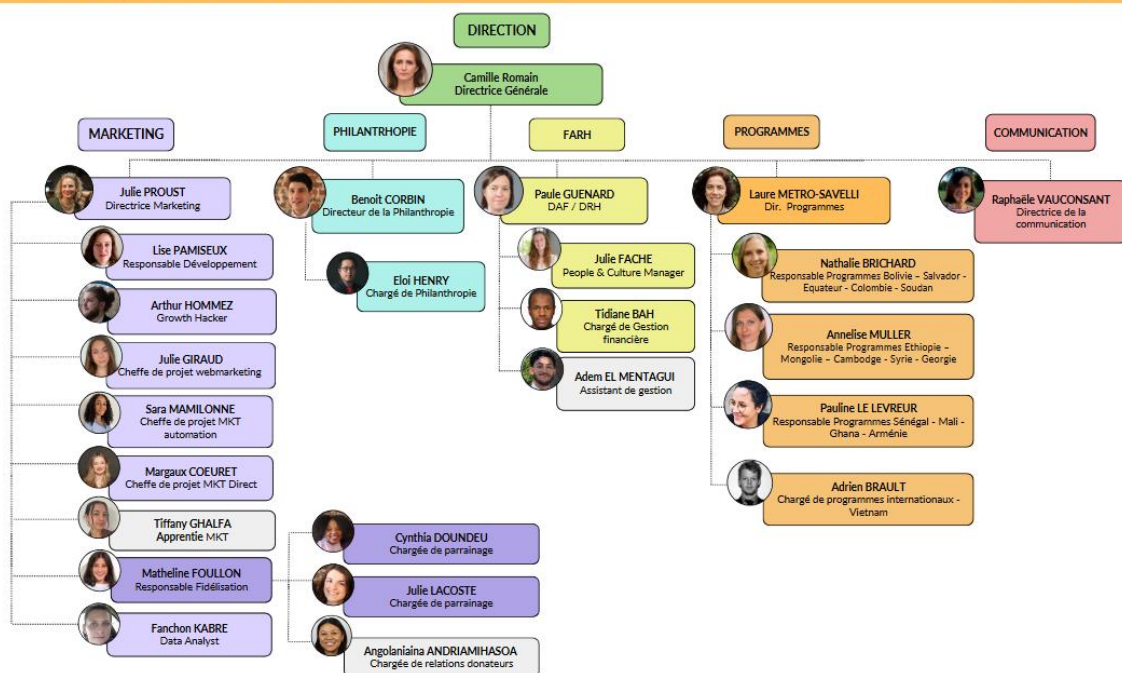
DIRECTION

Camille Romain
Directrice Générale

MARKETING

PHILANTRHOPIE

FARH

PROGRAMMES

COMMUNICATION

Julie PROUST
Directrice Marketing

Benoît CORBIN
Directeur de la Philanthropie

Paule GUENARD
DAF / DRH

Laure METRO-SAVELLI
Dir. Programmes

Raphaële VAUCONSANT
Directrice de la communication

Lise PAMISEUX
Responsable Développement

Arthur HOMMEZ
Growth Hacker

Julie GIRAUD
Cheffe de projet webmarketing

Sara MAMILONNE
Cheffe de projet MKT automation

Margaux COEURET
Cheffe de projet MKT Direct

Tiffany GHALFA
Apprentie MKT

Matheline FOULLON
Responsable Fidélisation

Fanchon KABRE
Data Analyst

Eloi HENRY
Chargé de Philanthropie

Julie FACHE
People & Culture Manager

Tidiane BAH
Chargé de Gestion financière

Adem EL MENTAGUI
Assistant de gestion

Nathalie BRICHARD
Responsable Programmes Bolivie - Salvador - Equateur - Colombie - Soudan

Annelise MULLER
Responsable Programmes Ethiopie – Mongolie – Cambodge - Syrie - Georgie

Pauline LE LEVREUR
Responsable Programmes Sénégal - Mali - Ghana - Arménie

Adrien BRAULT
Chargé de programmes internationaux - Vietnam

Cynthia DOUNDEU
Chargée de parrainage

Julie LACOSTE
Chargée de parrainage

Angolaniaina ANDRIAMIHASOA
Chargée de relations donateurs